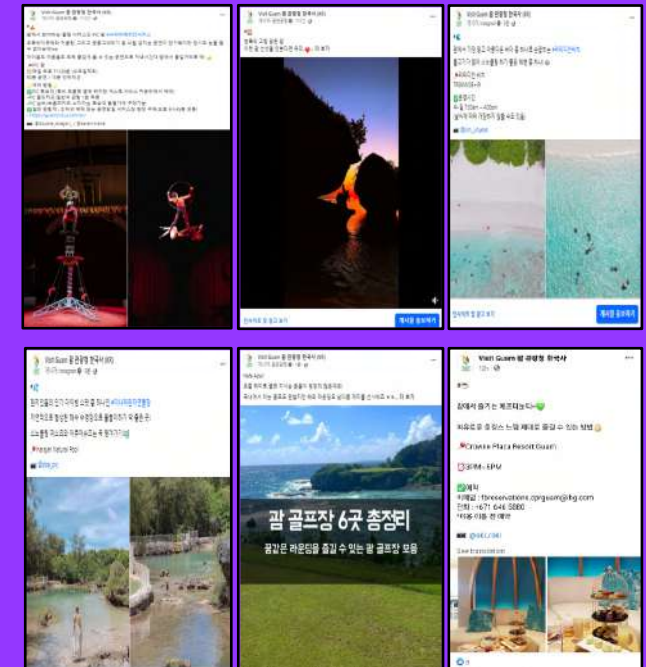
Visit Guam 괌 관광청 한국사무소

Visit Guam 괌 관광청 한국사무소

Visit Guam 괌 관광청 한국사무소

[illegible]

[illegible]

게시물 홍보하기

게시물 홍보하기

Visit Guam 괌 관광청 한국사무소

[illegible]

Visit Guam 괌 관광청 한국사무소

괌 골프장 6곳 총정리

꿈같은 라운딩을 즐길 수 있는 괌 골프장 모음

Visit Guam 괌 관광청 한국사무소

Crowne Plaza Resort Guam

See translation